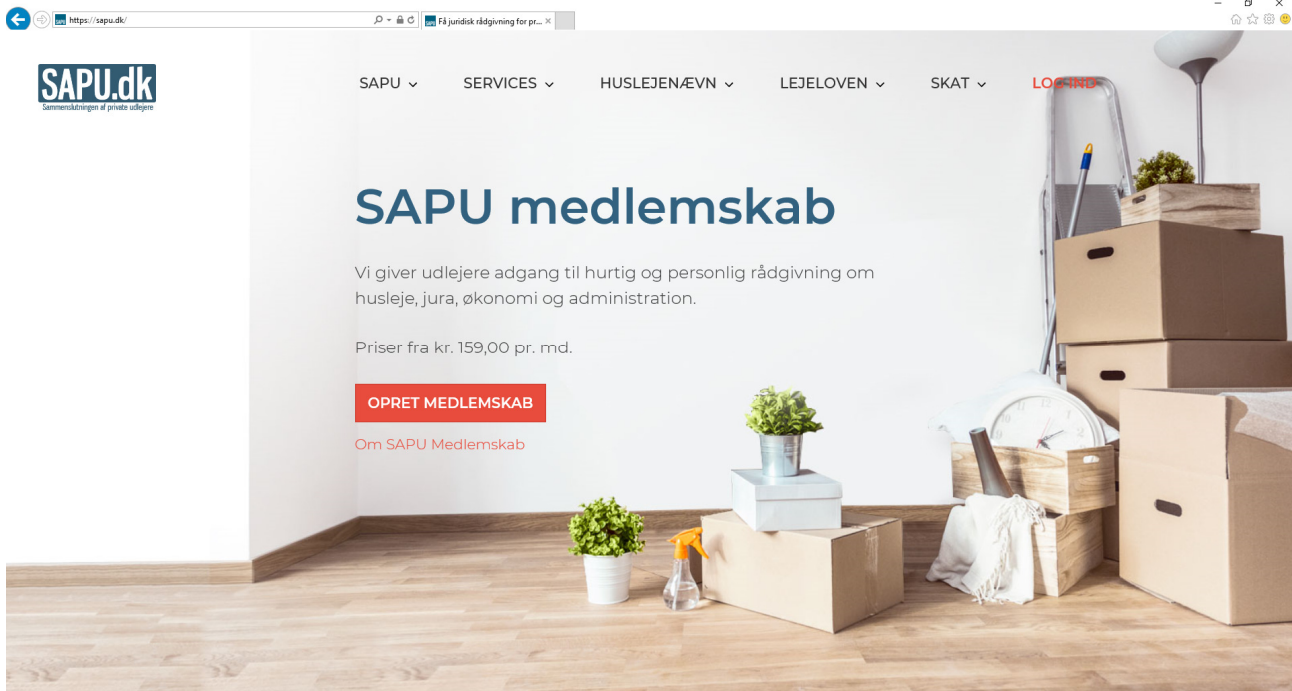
https://sapu.dk/

Få juridisk rådgivning for pr...

SAPU.dk
Sammenslutningen af private udlejere

SAPU ⌄ SERVICES ⌄ HUSLEJENÆVN ⌄ LEJELOVEN ⌄ SKAT ⌄ LOG IND

SAPU medlemskab

Vi giver udlejere adgang til hurtig og personlig rådgivning om husleje, jura, økonomi og administration.

Priser fra kr. 159,00 pr. md.

OPRET MEDLEMSKAB

Om SAPU Medlemskab